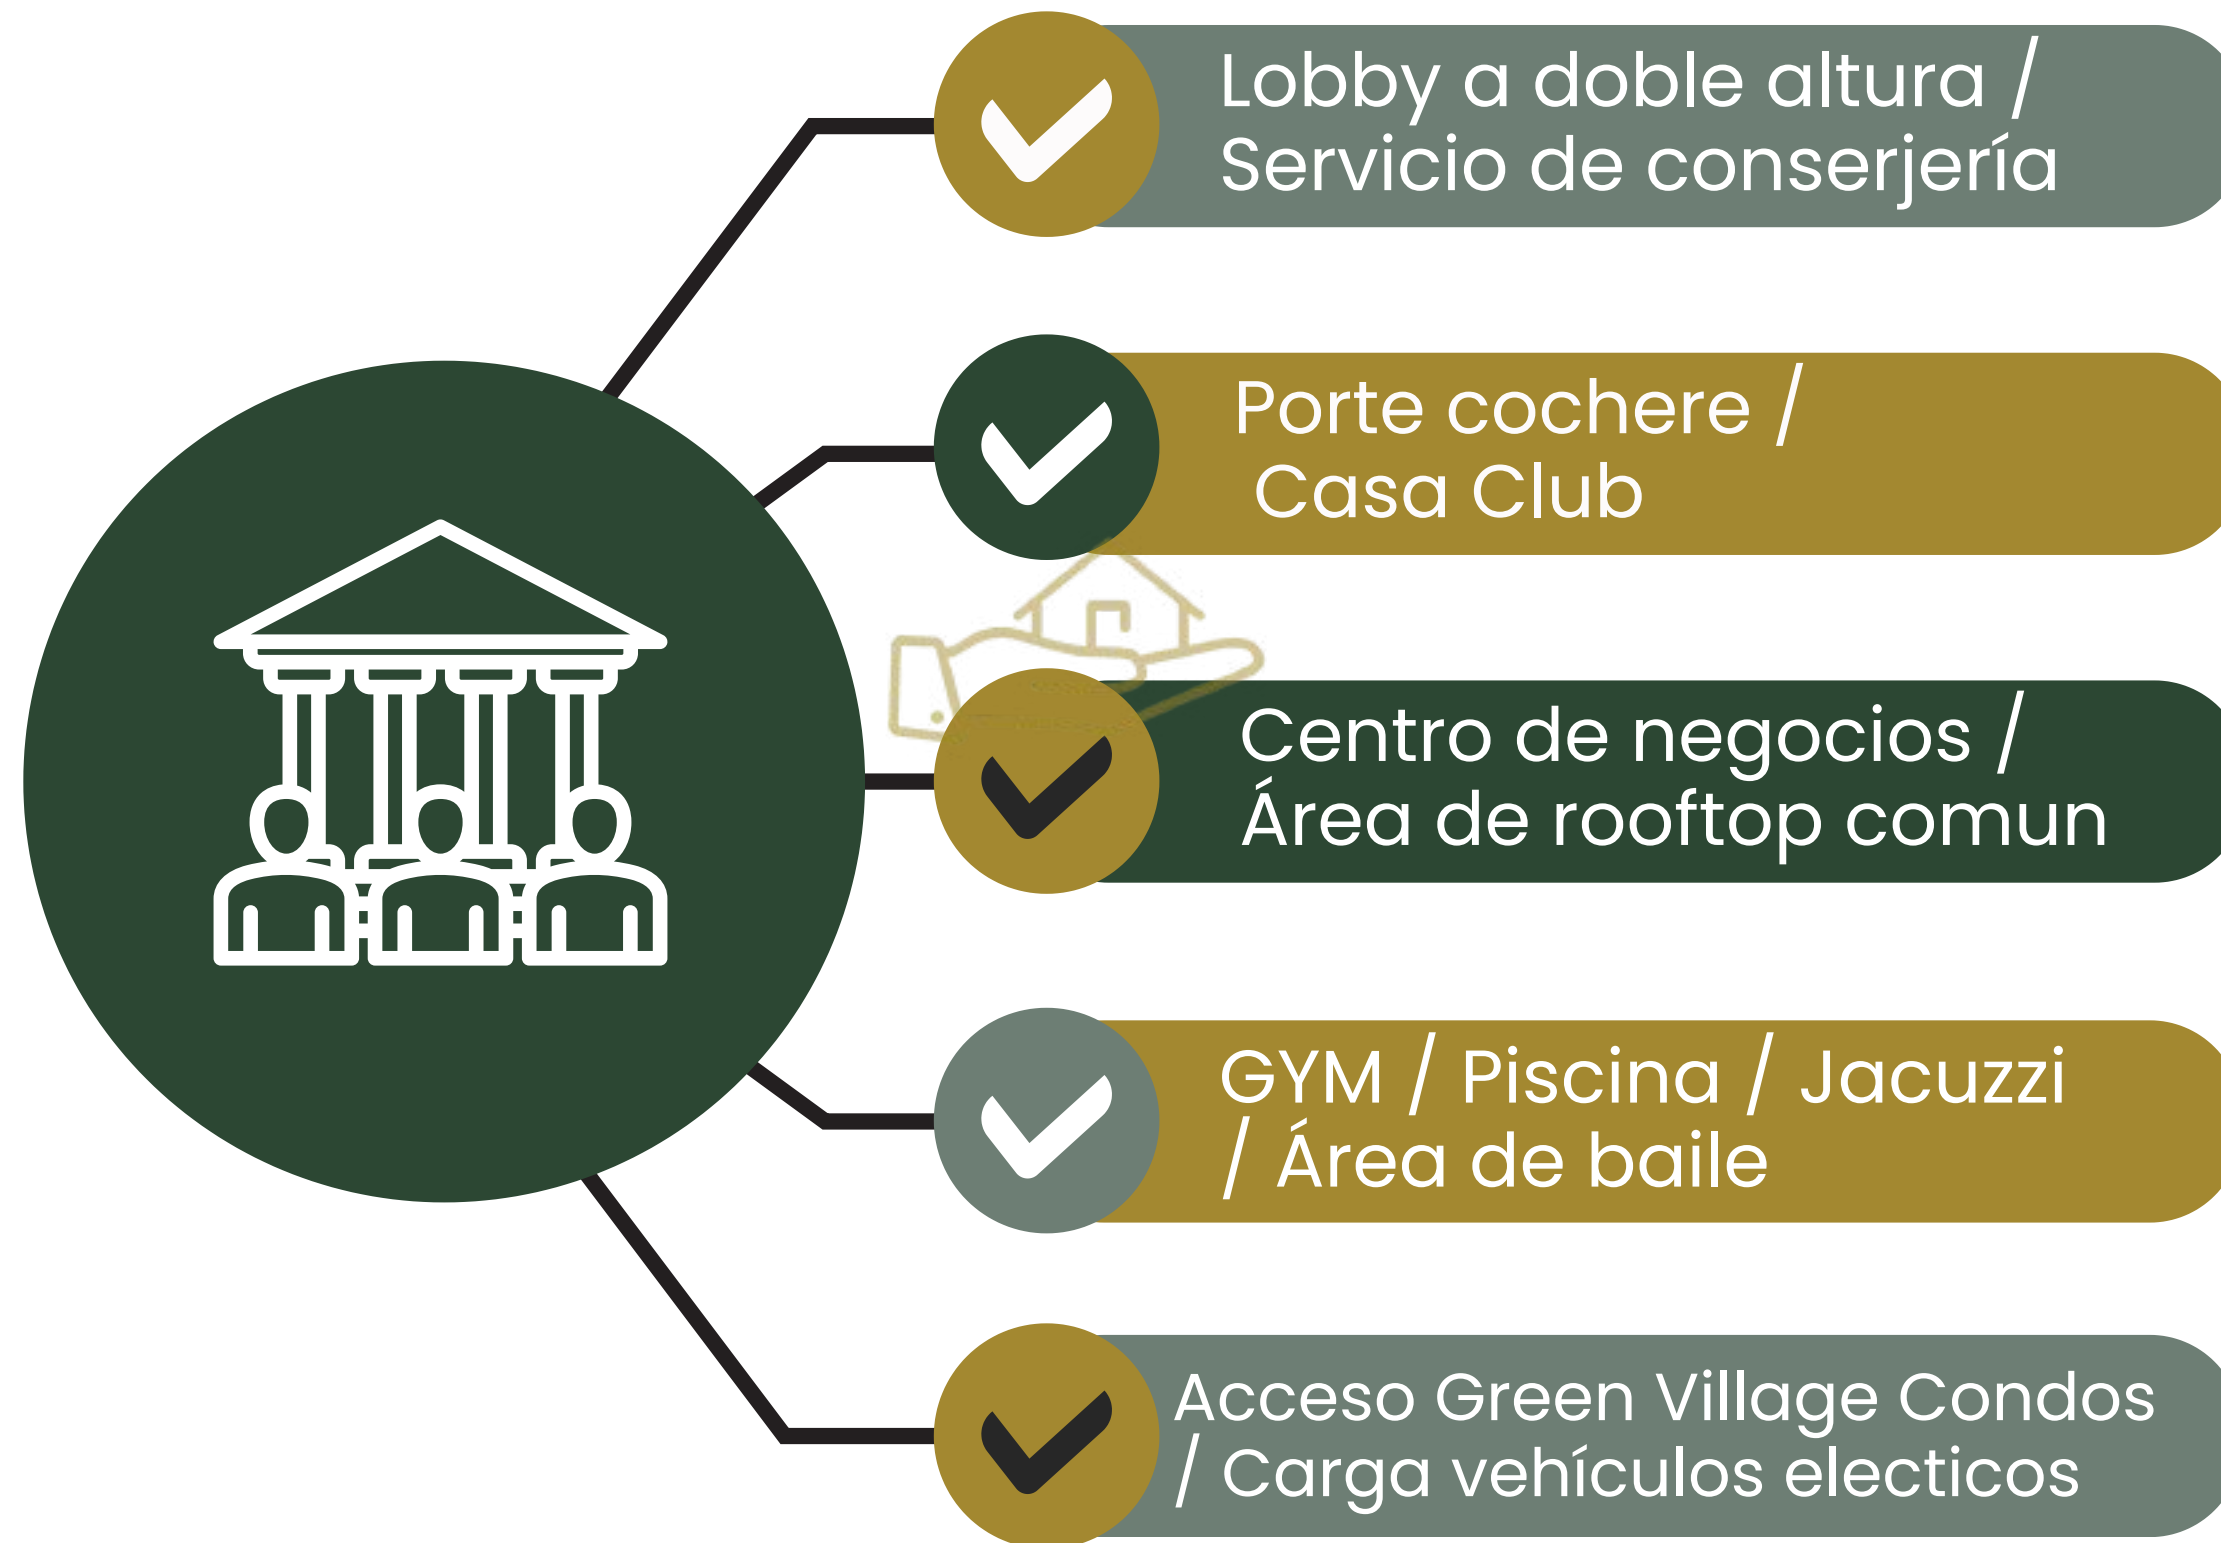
Lobby a doble altura / Servicio de conserjería

Porte cochere / Casa Club

Centro de negocios / Área de rooftop comun

GYM / Piscina / Jacuzzi / Área de baile

Acceso Green Village Condos / Carga vehículos electicos